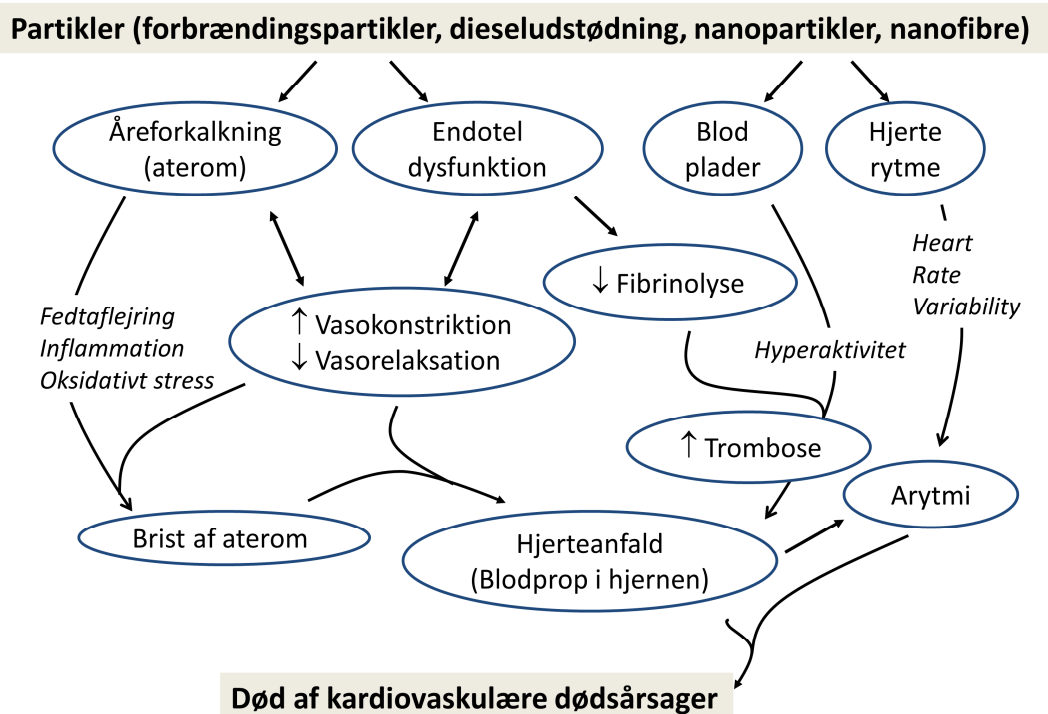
Partikler (forbrændingspartikler, dieseludstødning, nanopartikler, nanofibre)

Åreforkalkning (aterom)

Endotel dysfunktion

Blod plader

Hjerte rytme

Heart Rate Variability

↓ Fibrinolyse

Fedtaflejring Inflammation Oksidativt stress

↑ Vasokonstriktion ↓ Vasorelaksation

Hyperaktivitet

↑ Trombose

Arytmi

Brist af aterom

Hjerteanfald (Blodprop i hjernen)

Død af kardiovaskulære dødsårsager